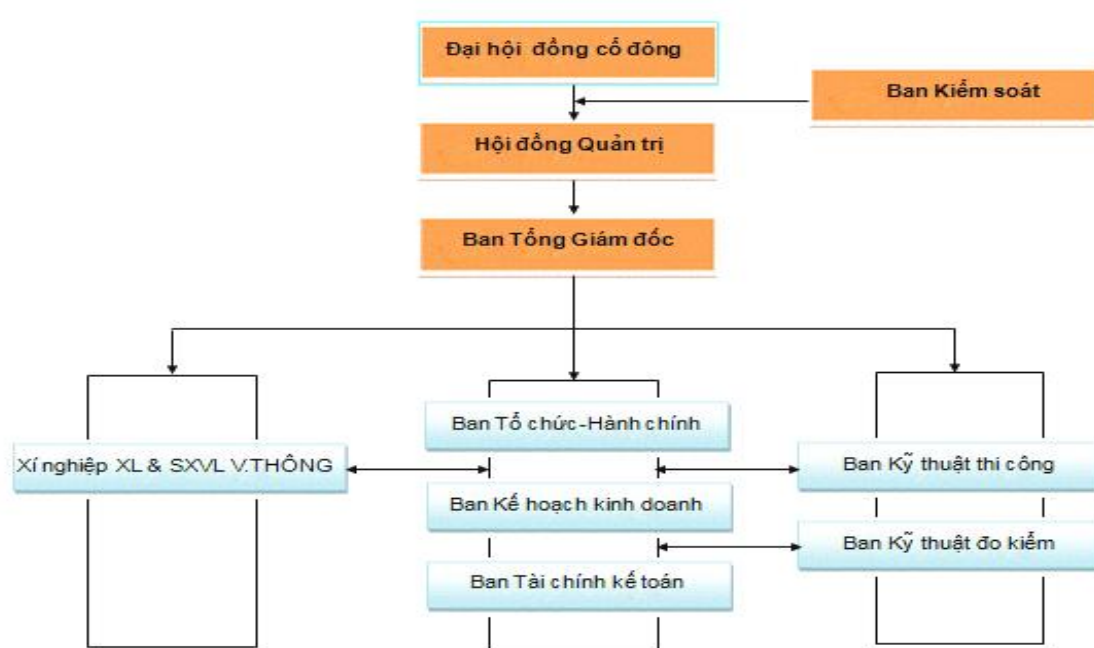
Đại hội đồng cổ đông

Ban Kiểm soát

Hội đồng Quản trị

Ban Tổng Giám đốc

Xí nghiệp XL & SXVL V.THÔNG

Ban Tổ chức-Hành chính

Ban Kế hoạch kinh doanh

Ban Tài chính kế toán

Ban Kỹ thuật thi công

Ban Kỹ thuật đo kiểm